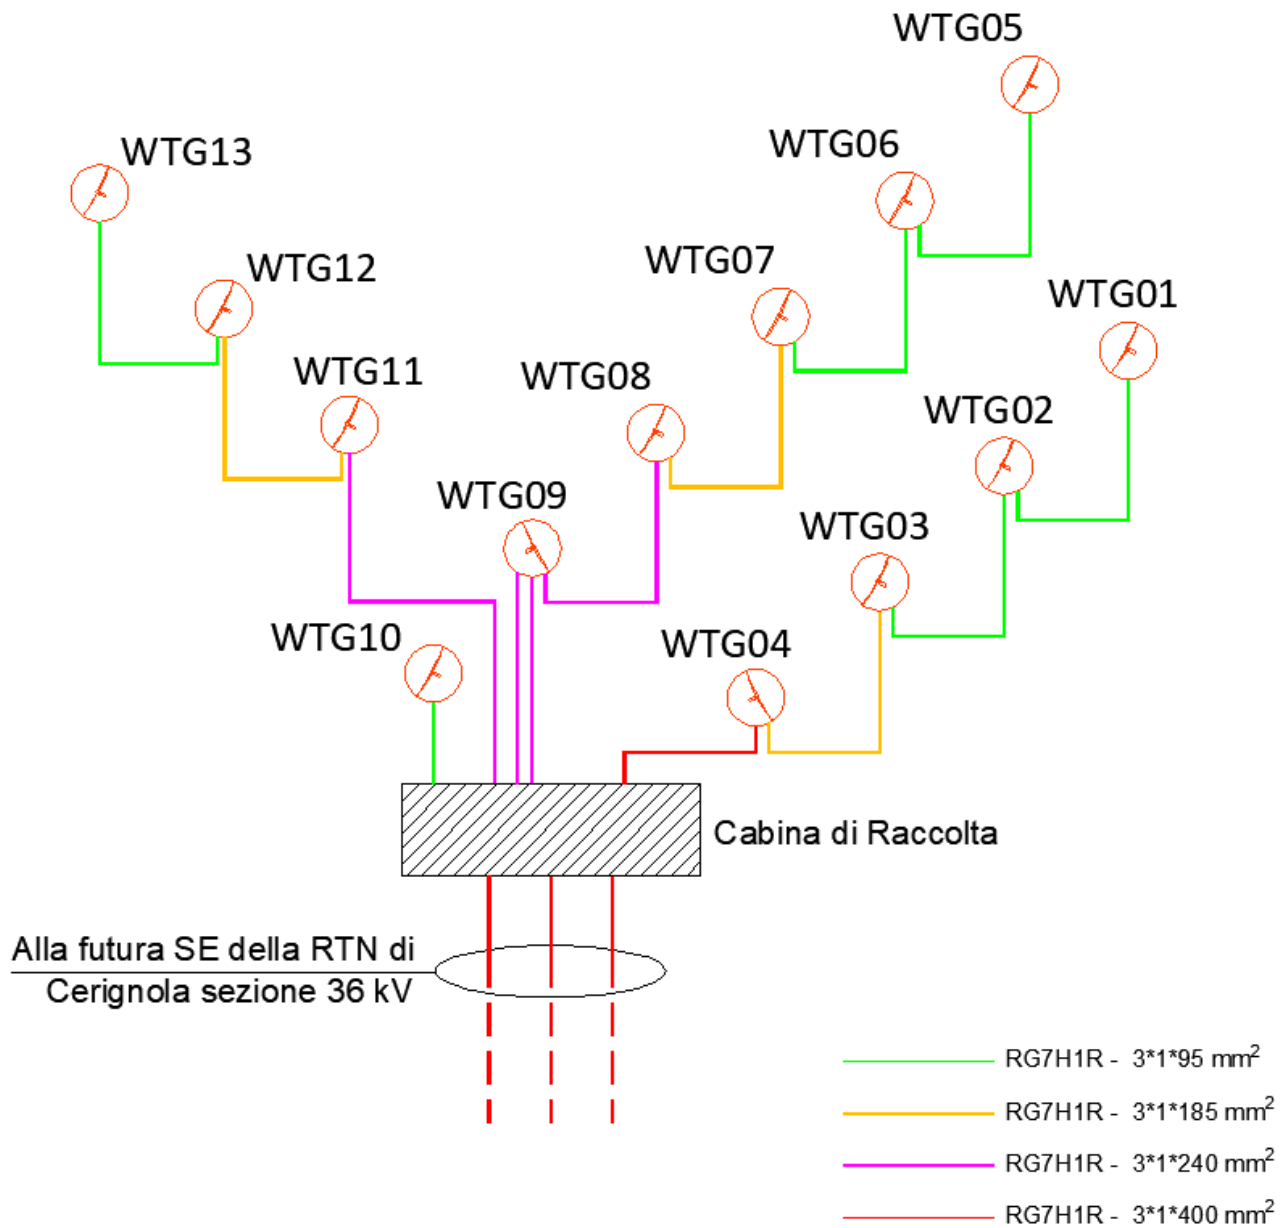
WTG05

WTG13

WTG06

WTG12

WTG07

WTG01

WTG11

WTG08

WTG02

WTG09

WTG03

WTG10

WTG04

Cabina di Raccolta

Alla futura SE della RTN di Cerignola sezione 36 kV

RG7H1R - $3*1*95$ mm$^2$

RG7H1R - $3*1*185$ mm$^2$

RG7H1R - $3*1*240$ mm$^2$

RG7H1R - $3*1*400$ mm$^2$